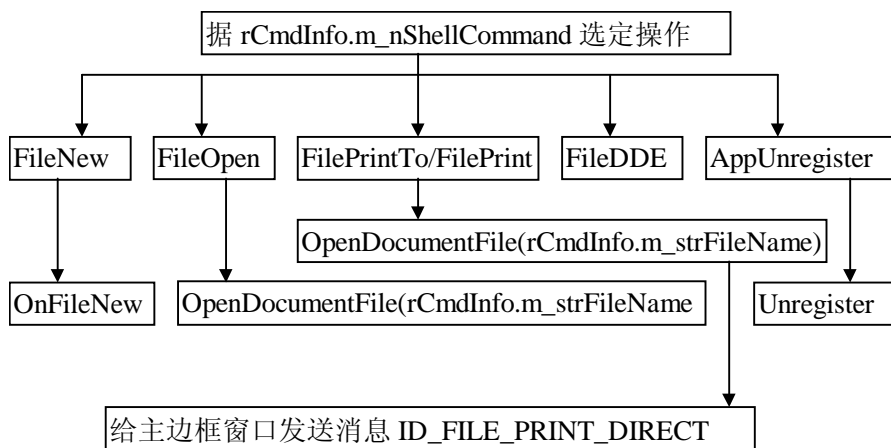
据 rCmdInfo.m_nShellCommand 选定操作

FileNew

FileOpen

FilePrintTo/FilePrint

FileDDE

AppUnregister

OpenDocumentFile(rCmdInfo.m_strFileName)

OnFileNew

OpenDocumentFile(rCmdInfo.m_strFileName

Unregister

给主边框窗口发送消息 ID_FILE_PRINT_DIRECT